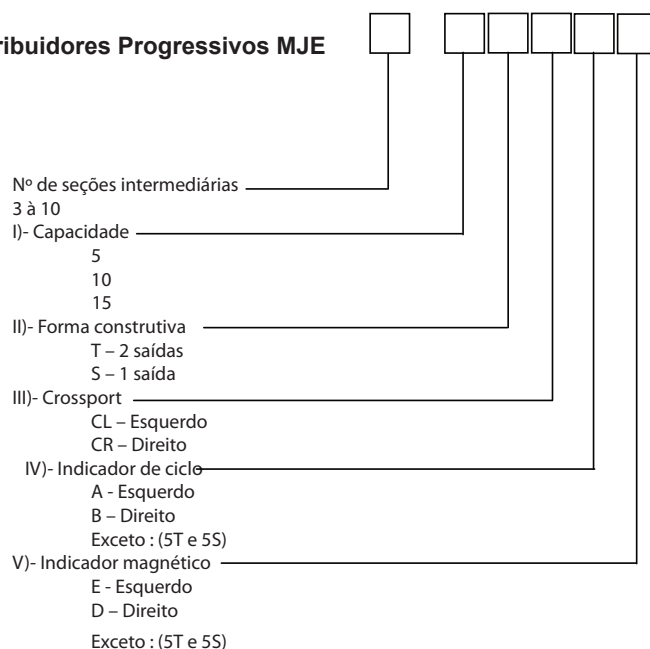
ribuidores Progressivos MJE

Nº de seções intermediárias
3 à 10
I)- Capacidade
5
10
15
II)- Forma construtiva
T – 2 saídas
S – 1 saída
III)- Crossport
CL – Esquerdo
CR – Direito
IV)- Indicador de ciclo
A - Esquerdo
B – Direito
Exceto : (5T e 5S)
V)- Indicador magnético
E - Esquerdo
D – Direito
Exceto : (5T e 5S)